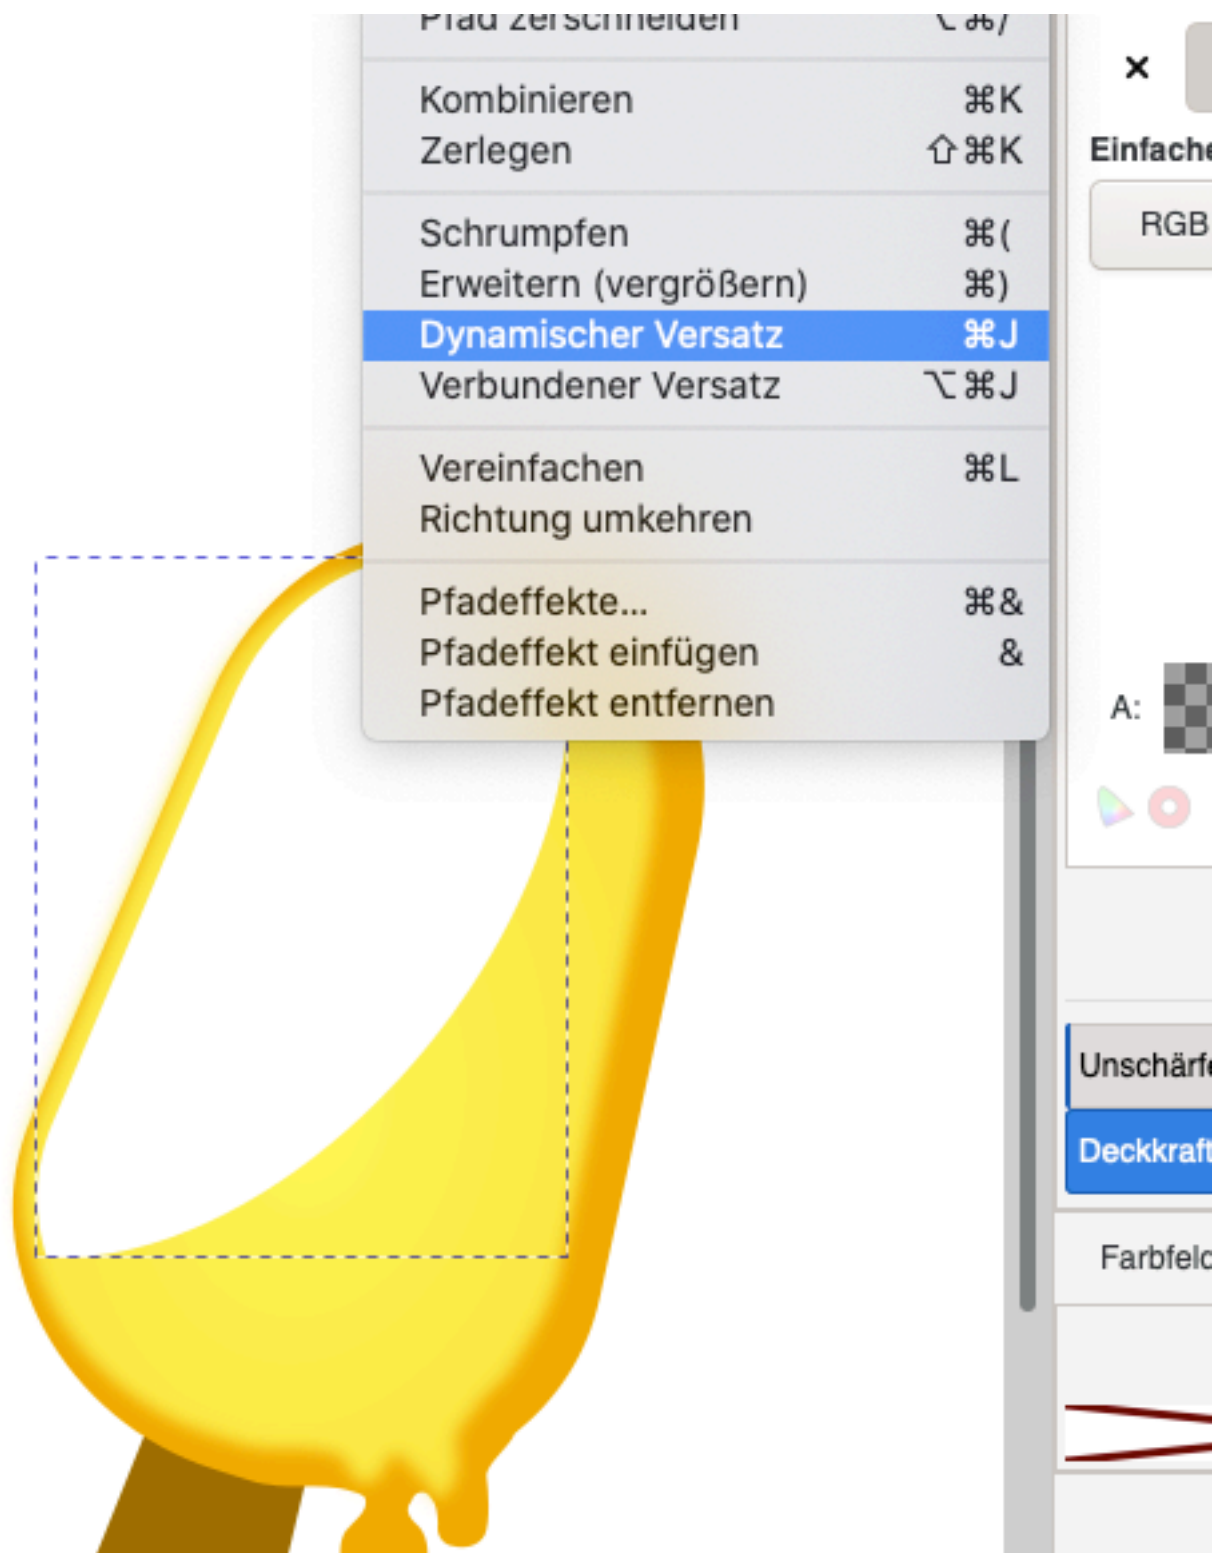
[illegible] ⌥⌘/

Kombinieren ⌘K
Zerlegen ⇧⌘K

Schrumpfen ⌘(
Erweitern (vergrößern) ⌘)
Dynamischer Versatz ⌘J
Verbundener Versatz ⌥⌘J

Vereinfachen ⌘L
Richtung umkehren

Pfadeffekte... ⌘&
Pfadeffekt einfügen &
Pfadeffekt entfernen

×
Einfache
RGB
A:
Unschärfe
Deckkraft
Farbfeld